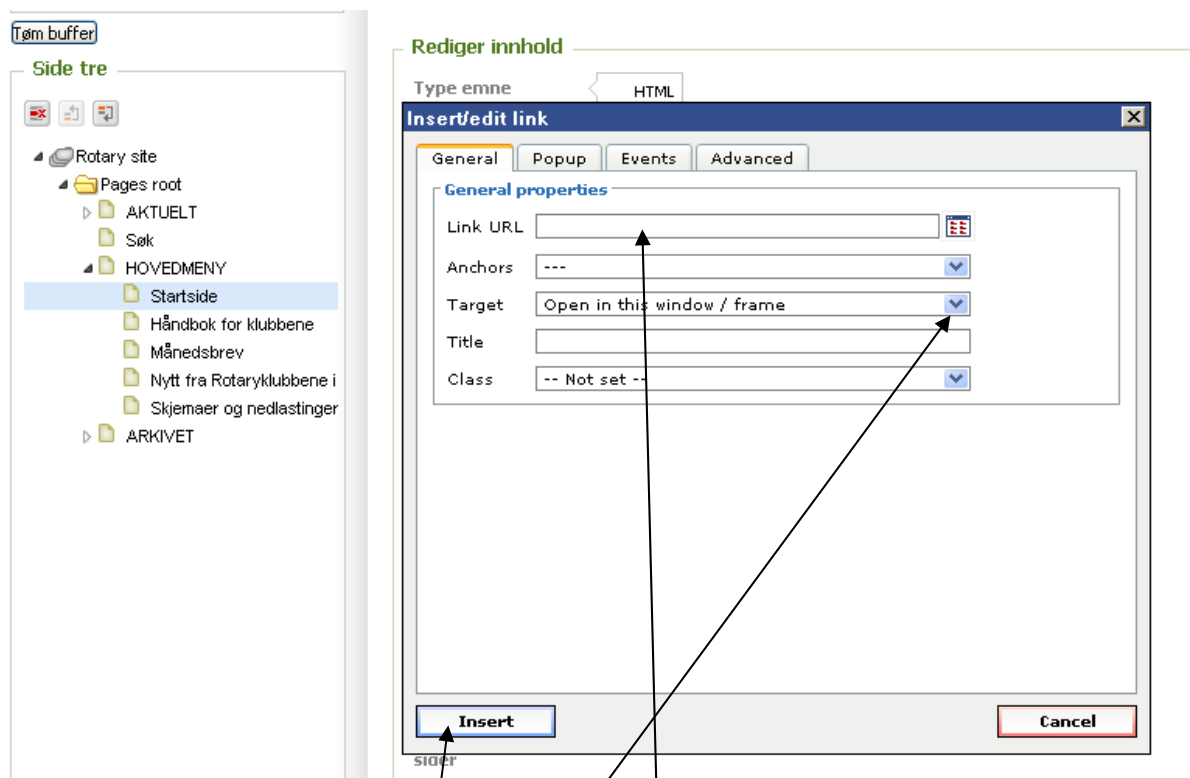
Tøm buffer

Side tre

Rotary site
Pages root
AKTUELT
Søk
HOVEDMENY
Startside
Håndbok for klubbene
Månedsbrev
Nytt fra Rotaryklubbene i
Skjemaer og nedlastinger
ARKIVET

Rediger innhold

Type emne
HTML

Insert/edit link

General
Popup
Events
Advanced

General properties

Link URL

Anchors
---

Target
Open in this window / frame

Title

Class
-- Not set --

Insert
Cancel

sider